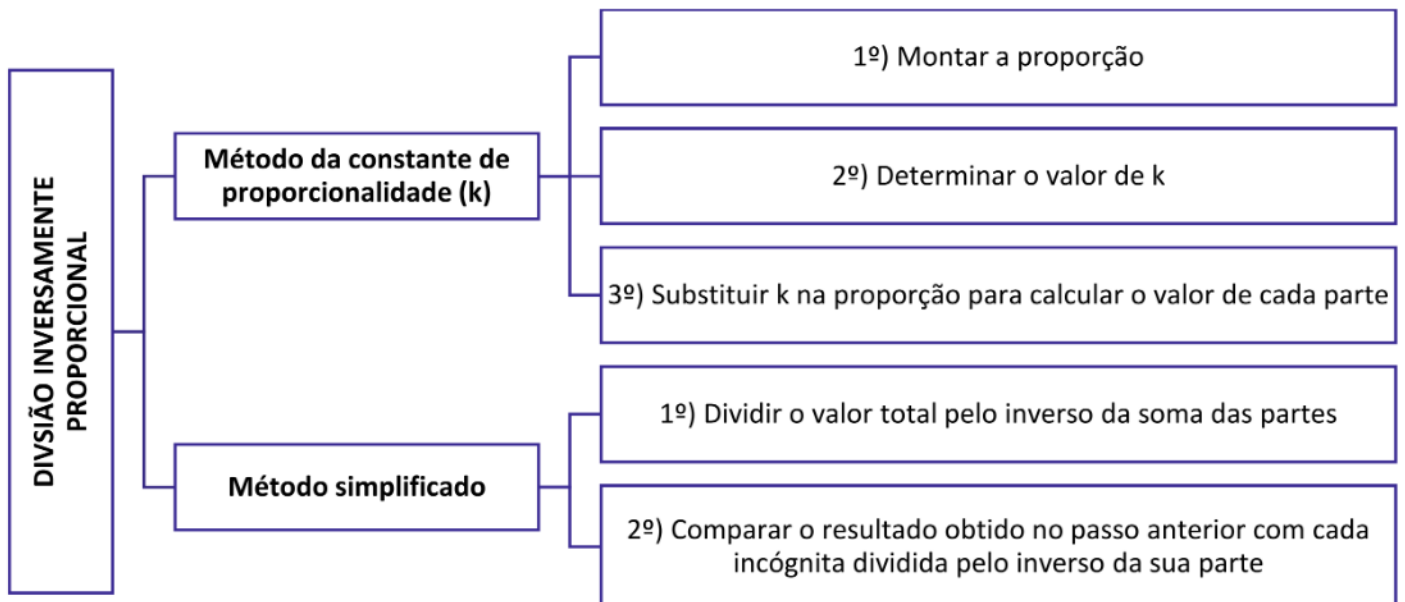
DIVSIÃO INVERSAMENTE PROPORCIONAL

Método da constante de proporcionalidade (k)

1º) Montar a proporção

2º) Determinar o valor de k

3º) Substituir k na proporção para calcular o valor de cada parte

Método simplificado

1º) Dividir o valor total pelo inverso da soma das partes

2º) Comparar o resultado obtido no passo anterior com cada incógnita dividida pelo inverso da sua parte